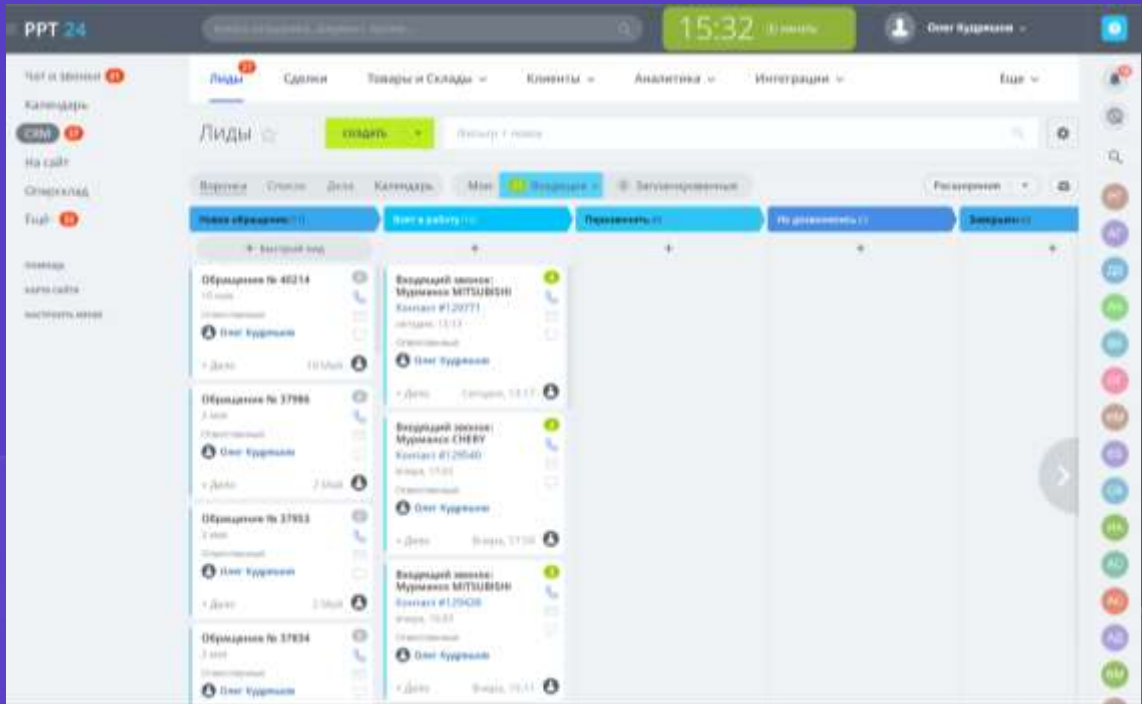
PPT 24

15:32

Олег Кудряшов

Чат и звонки
Календарь
CRM
На сайт
Отгрузка
Ещё

Лиды
Сделки
Товары и Склады
Клиенты
Аналитика
Интеграции
Ещё

Лиды

СОЗДАТЬ

Воронка
Список
Дела
Календарь
Мои
Входящие
Запланированные

Расширенная

Новое обращение
Взят в работу
Перезвонить
Не дозвонились
Завершен

+ Быстрый лид

Обращение № 40214
Олег Кудряшов
+ Дело

Обращение № 37986
Олег Кудряшов
+ Дело

Обращение № 37953
Олег Кудряшов
+ Дело

Обращение № 37934
Олег Кудряшов

Входящий звонок: Мурманск MITSUBISHI
Контакт #129771
Олег Кудряшов
+ Дело

Входящий звонок: Мурманск CHERY
Контакт #129540
Олег Кудряшов
+ Дело

Входящий звонок: Мурманск MITSUBISHI
Контакт #129428
Олег Кудряшов
+ Дело